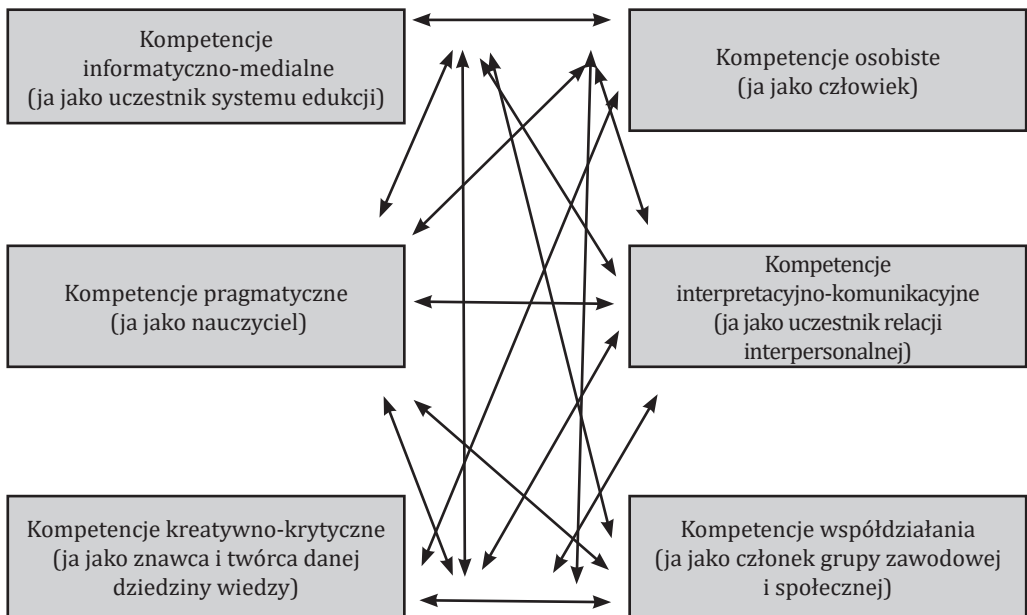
Kompetencje informatyczno-medialne (ja jako uczestnik systemu edukcji)

Kompetencje osobiste (ja jako człowiek)

Kompetencje pragmatyczne (ja jako nauczyciel)

Kompetencje interpretacyjno-komunikacyjne (ja jako uczestnik relacji interpersonalnej)

Kompetencje kreatywno-krytyczne (ja jako znawca i twórca danej dziedziny wiedzy)

Kompetencje współdziałania (ja jako członek grupy zawodowej i społecznej)